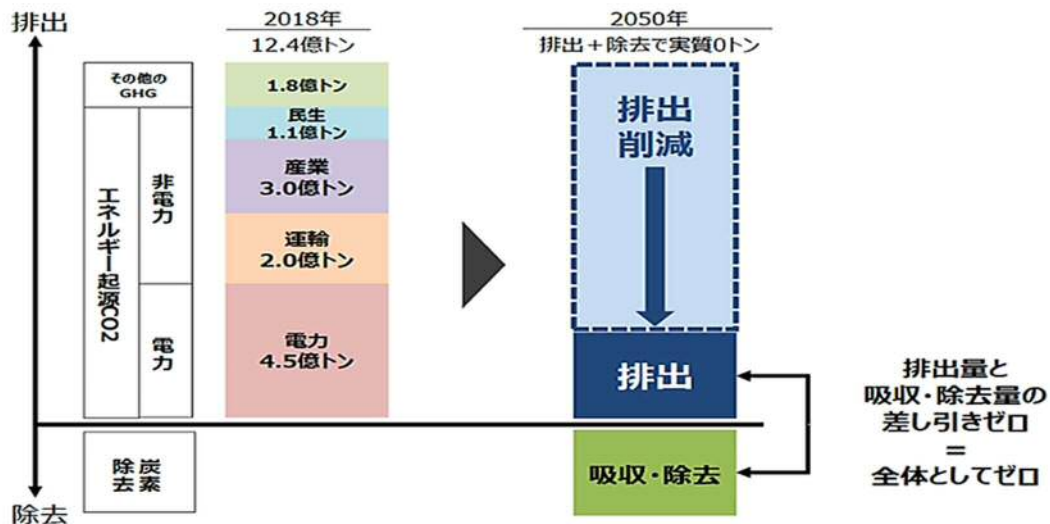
排出

2018年
12.4億トン

2050年
排出＋除去で実質0トン

その他のGHG

1.8億トン

民生
1.1億トン

産業
3.0億トン

運輸
2.0億トン

電力
4.5億トン

エネルギー起源CO2

非電力

電力

排出削減

排出

排出量と吸収・除去量の差し引きゼロ
＝
全体としてゼロ

炭素除去

吸収・除去

除去